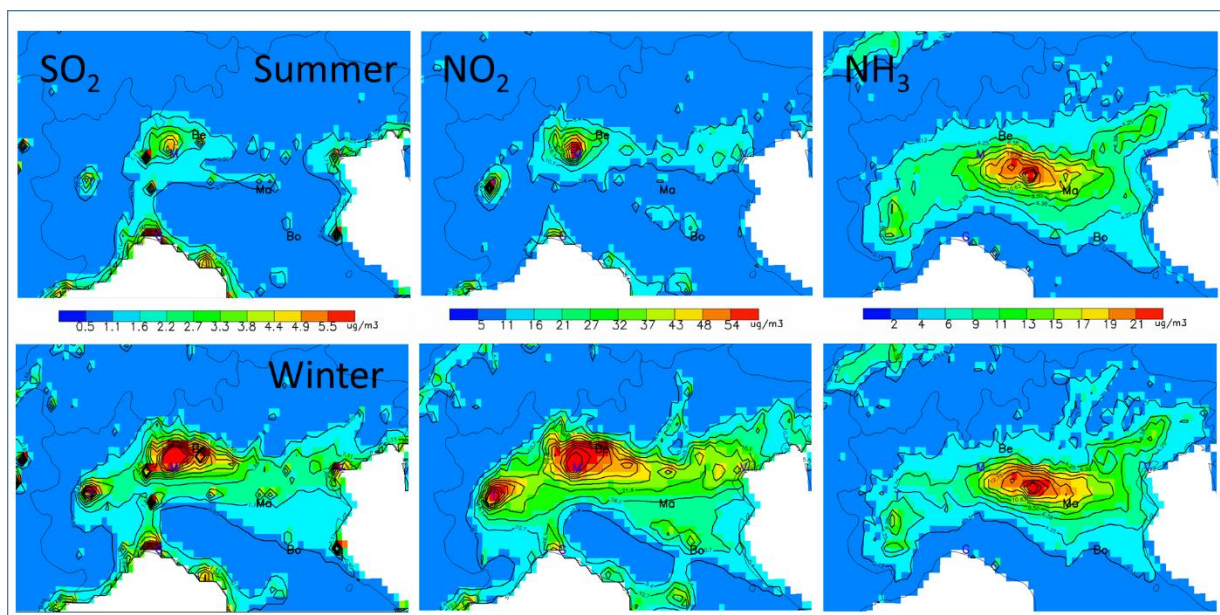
$SO_2$ Summer

Be

Ma

Bo

0.5 1.1 1.6 2.2 2.7 3.3 3.8 4.4 4.9 5.5 ug/m3

$NO_2$

Be

Ma

Bo

5 11 16 21 27 32 37 43 48 54 ug/m3

$NH_3$

Be

Ma

Bo

2 4 6 9 11 13 15 17 19 21 ug/m3

Winter

Ma

Bo

Be

Ma

Bo

Be

Ma

Bo